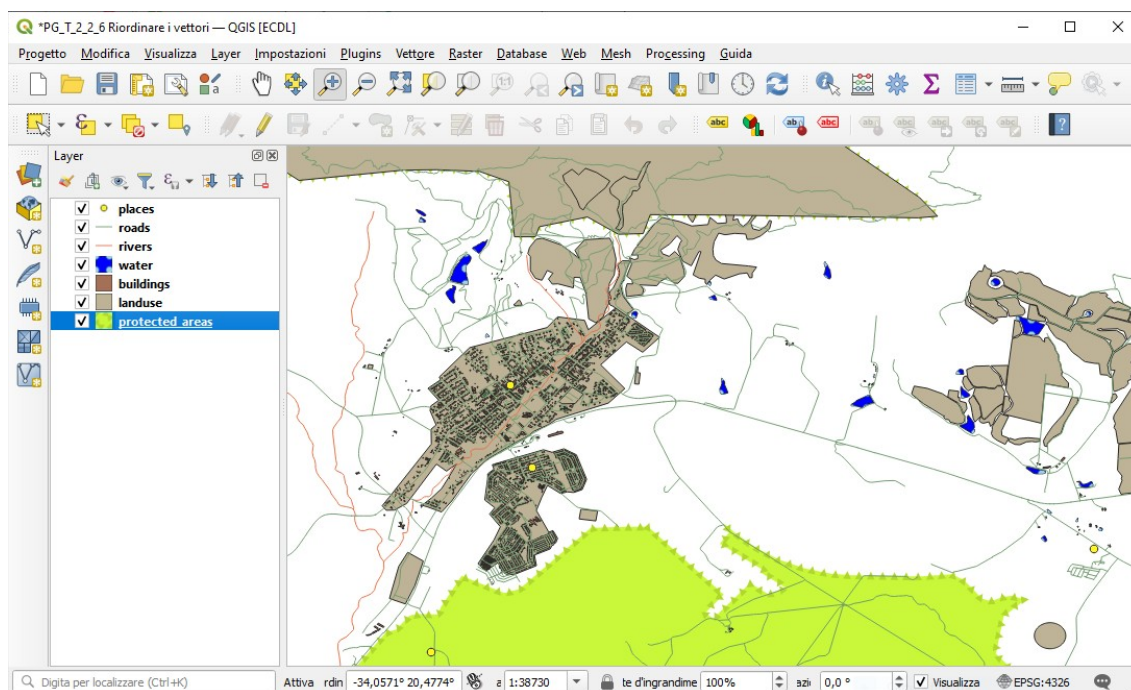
*PG_T_2_2_6 Riordinare i vettori — QGIS [ECDL]

Progetto Modifica Visualizza Layer Impostazioni Plugins Vettore Raster Database Web Mesh Processing Guida

Layer

places
roads
rivers
water
buildings
landuse
protected areas

Digita per localizzare (Ctrl+K)

Attiva rdin -34,0571° 20,4774° a 1:38730 te d'ingrandime 100% azi 0,0 ° Visualizza EPSG:4326